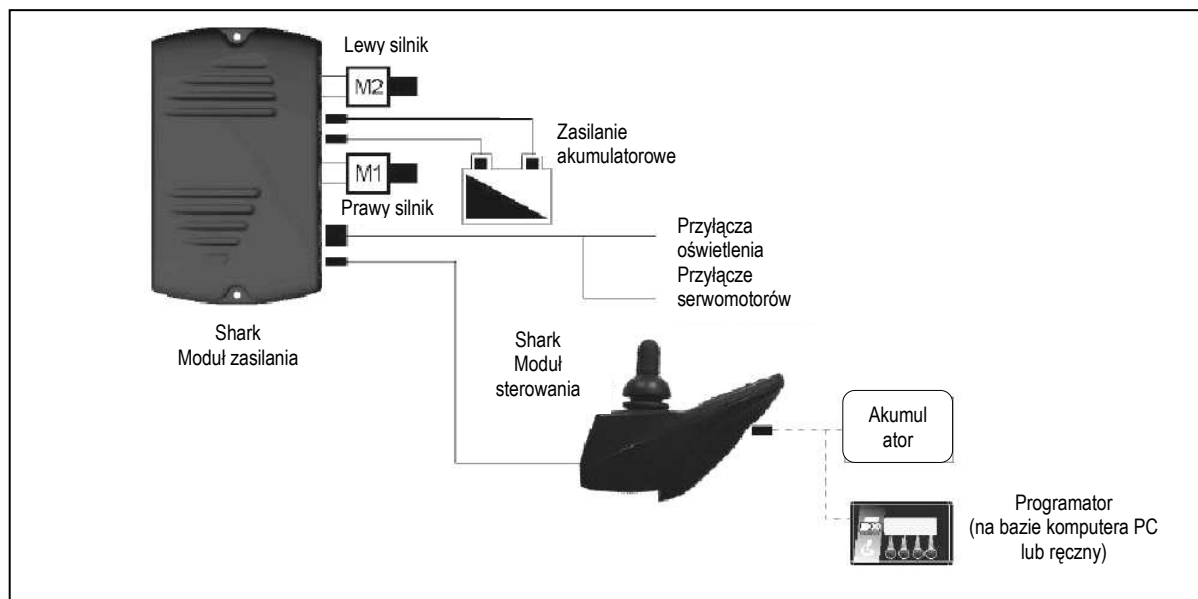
Lewy silnik

M2

Zasilanie akumulatorowe

M1

Prawy silnik

Przyłącza oświetlenia
Przyłącze serwomotorów

Shark
Moduł zasilania

Shark
Moduł sterowania

Akumul
ator

Programator
(na bazie komputera PC lub ręczny)